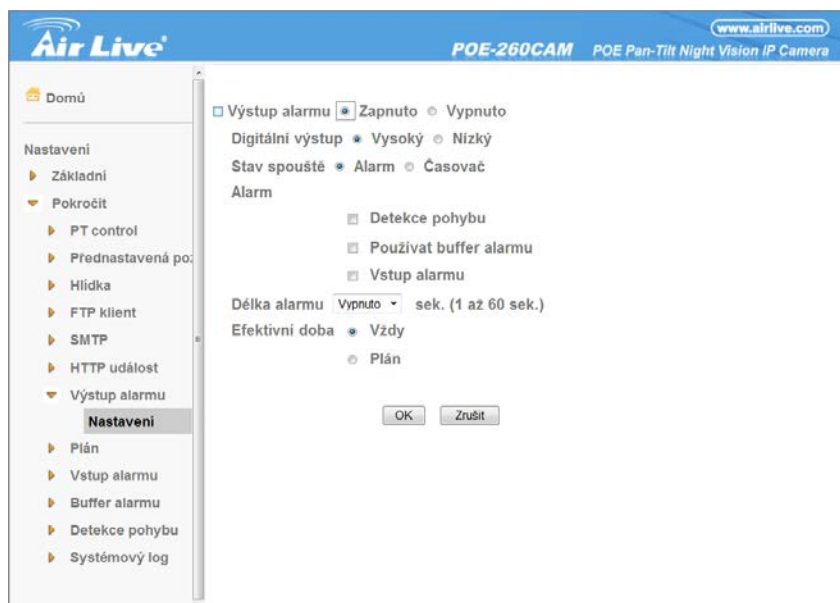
Air Live

www.airlive.com

POE-260CAM POE Pan-Tilt Night Vision IP Camera

Domů

Nastavení

Základní

Pokročit

PT control

Přednastavená po:

Hlídka

FTP klient

SMTP

HTTP událost

Výstup alarmu

Nastavení

Plán

Vstup alarmu

Buffer alarmu

Detekce pohybu

Systémový log

Výstup alarmu Zapnuto Vypnuto

Digitální výstup Vysoký Nízký

Stav spouště Alarm Časovač

Alarm

Detekce pohybu

Používat buffer alarmu

Vstup alarmu

Délka alarmu Vypnuto sek. (1 až 60 sek.)

Efektivní doba Vždy

Plán

OK Zrušit